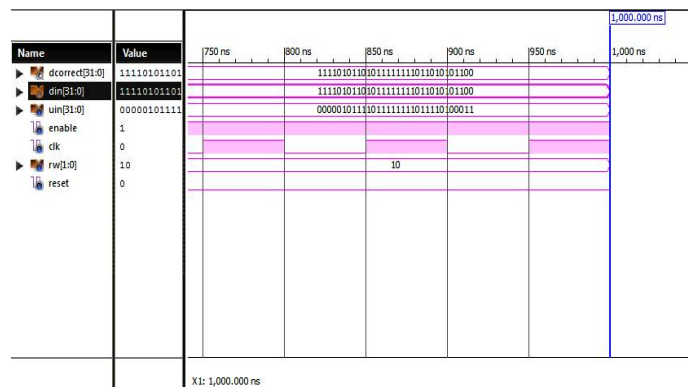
1,000.000 ns

| Name | Value |
|---|---|
| dcorrect[31:0] | 11110101101 |
| din[31:0] | 11110101101 |
| uin[31:0] | 00000101111 |
| enable | 1 |
| clk | 0 |
| rw[1:0] | 10 |
| reset | 0 |

750 ns
800 ns
850 ns
900 ns
950 ns
1,000 ns

11110101101011111111011010101100
11110101101011111111011010101100
00000101111011111111011110100011
10

X1: 1,000.000 ns